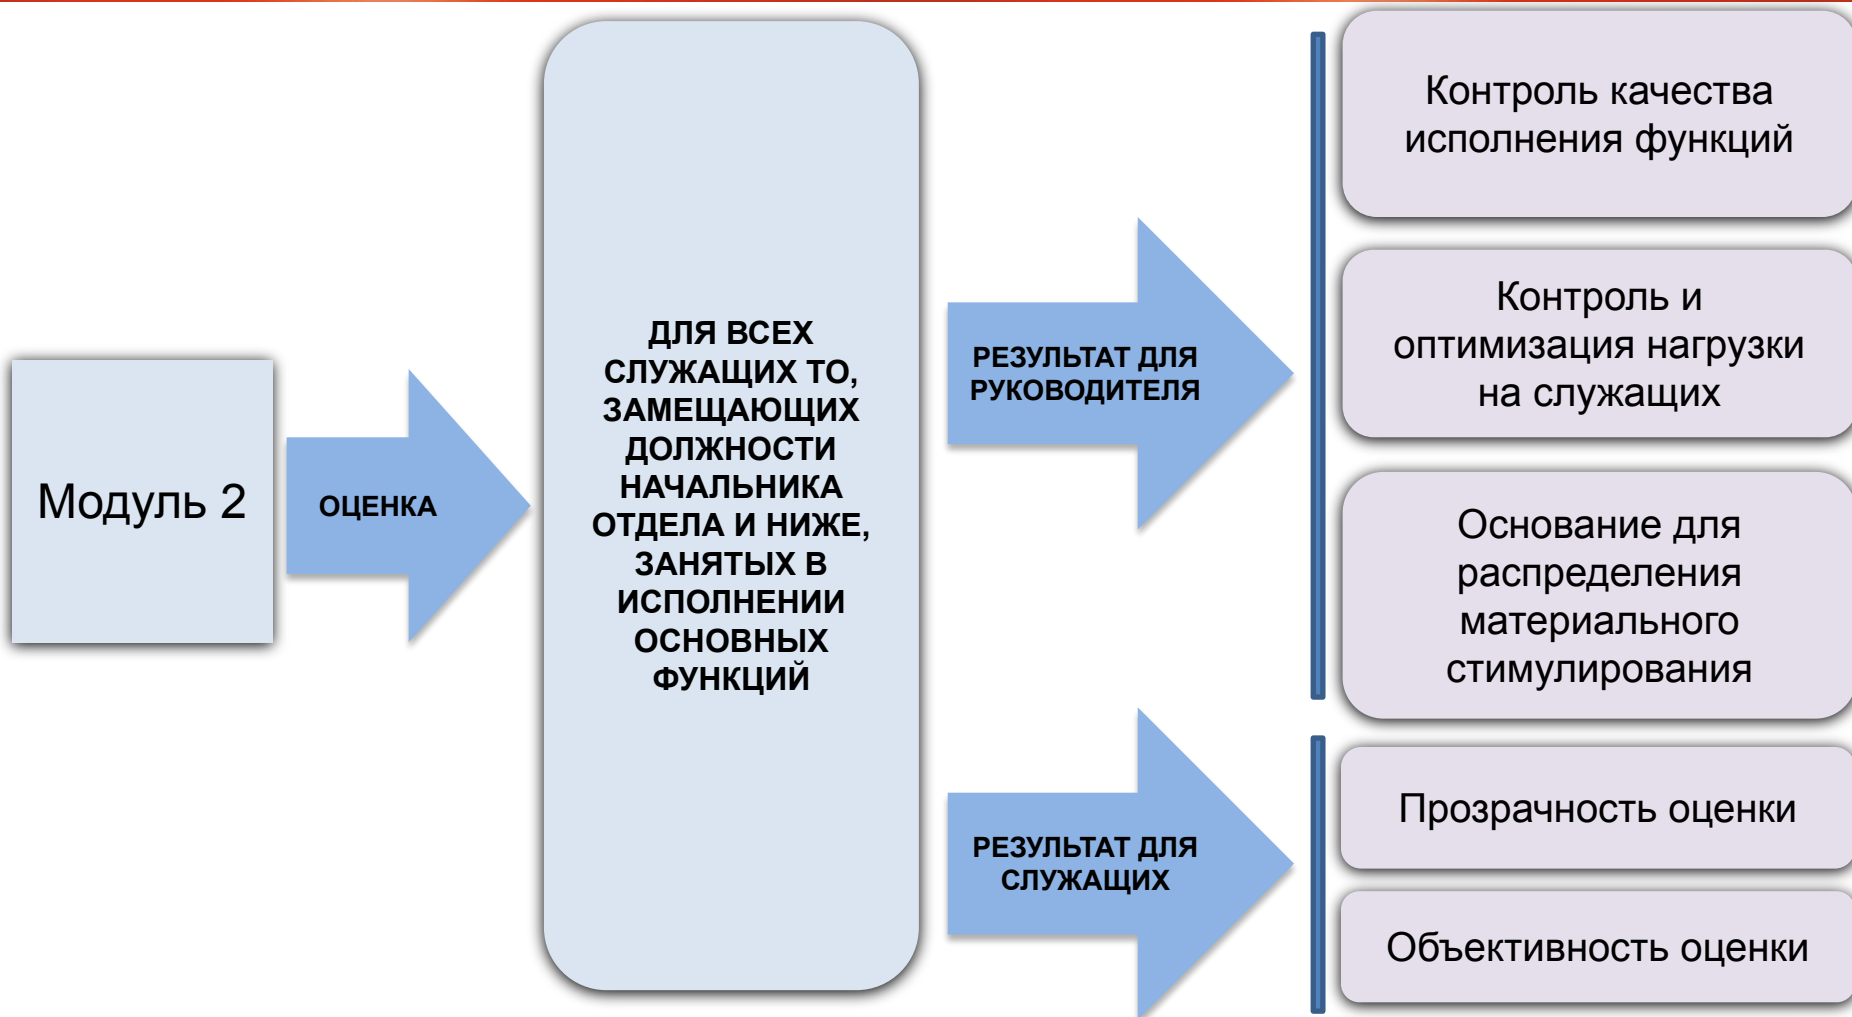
Модуль 2

ОЦЕНКА

ДЛЯ ВСЕХ СЛУЖАЩИХ ТО, ЗАМЕЩАЮЩИХ ДОЛЖНОСТИ НАЧАЛЬНИКА ОТДЕЛА И НИЖЕ, ЗАНЯТЫХ В ИСПОЛНЕНИИ ОСНОВНЫХ ФУНКЦИЙ

РЕЗУЛЬТАТ ДЛЯ РУКОВОДИТЕЛЯ

Контроль качества исполнения функций

Контроль и оптимизация нагрузки на служащих

Основание для распределения материального стимулирования

РЕЗУЛЬТАТ ДЛЯ СЛУЖАЩИХ

Прозрачность оценки

Объективность оценки